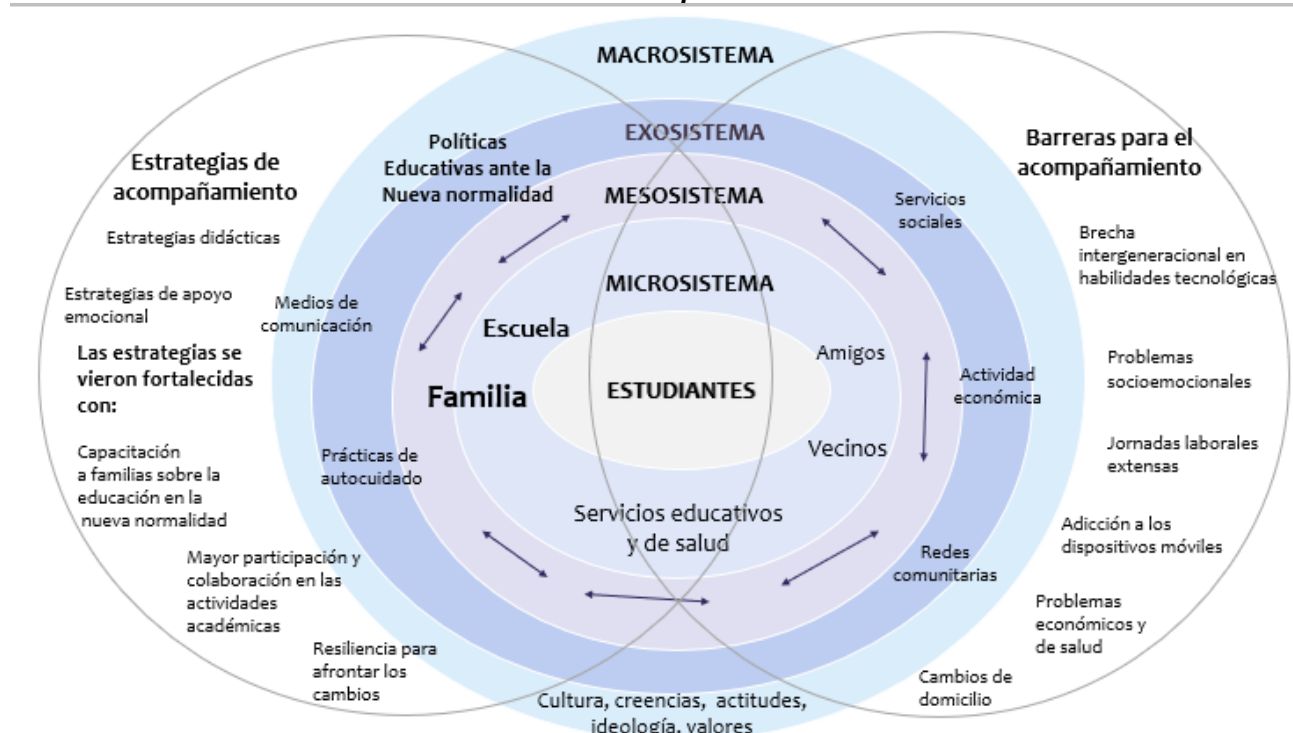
MACROSISTEMA

EXOSISTEMA

MESOSISTEMA

MICROSISTEMA

ESTUDIANTES

Estrategias de acompañamiento

Estrategias didácticas

Estrategias de apoyo emocional

Las estrategias se vieron fortalecidas con:

Capacitación a familias sobre la educación en la nueva normalidad

Mayor participación y colaboración en las actividades académicas

Resiliencia para afrontar los cambios

Políticas Educativas ante la Nueva normalidad

Medios de comunicación

Escuela

Familia

Prácticas de autocuidado

Servicios educativos y de salud

Cultura, creencias, actitudes, ideología, valores

Amigos

Vecinos

Servicios sociales

Actividad económica

Redes comunitarias

Barreras para el acompañamiento

Brecha intergeneracional en habilidades tecnológicas

Problemas socioemocionales

Jornadas laborales extensas

Adicción a los dispositivos móviles

Problemas económicos y de salud

Cambios de domicilio